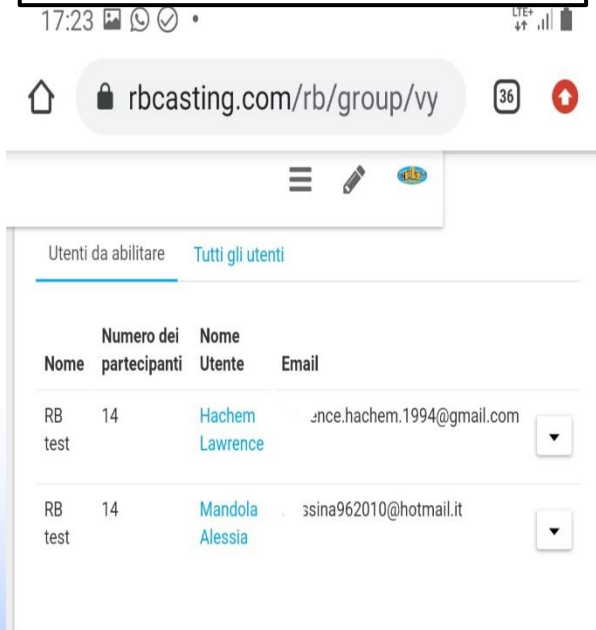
17:23

LTE+

rbcasting.com/rb/group/vy

36

Utenti da abilitare Tutti gli utenti

| Nome | Numero dei partecipanti | Nome Utente | Email |
|---|---|---|---|
| RB test | 14 | Hachem Lawrence | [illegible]ence.hachem.1994@gmail.com |
| RB test | 14 | Mandola Alessia | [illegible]ssina962010@hotmail.it |